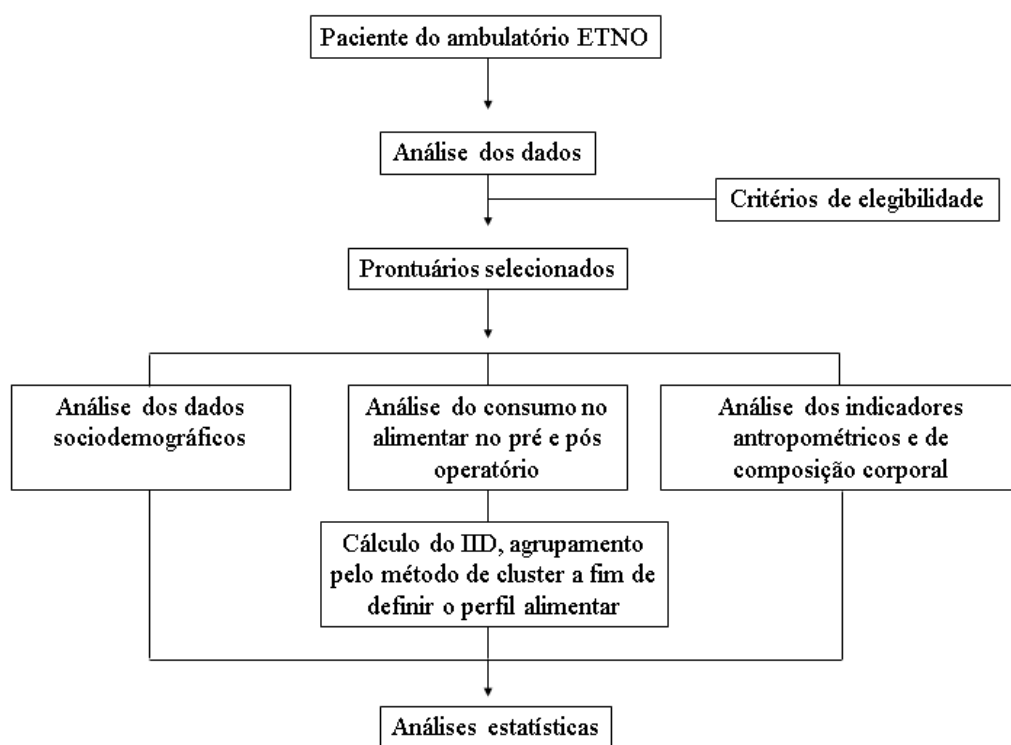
Paciente do ambulatório ETNO

Análise dos dados

Critérios de elegibilidade

Prontuários selecionados

Análise dos dados sociodemográficos

Análise do consumo no alimentar no pré e pós operatório

Análise dos indicadores antropométricos e de composição corporal

Cálculo do IID, agrupamento pelo método de cluster a fim de definir o perfil alimentar

Análises estatísticas